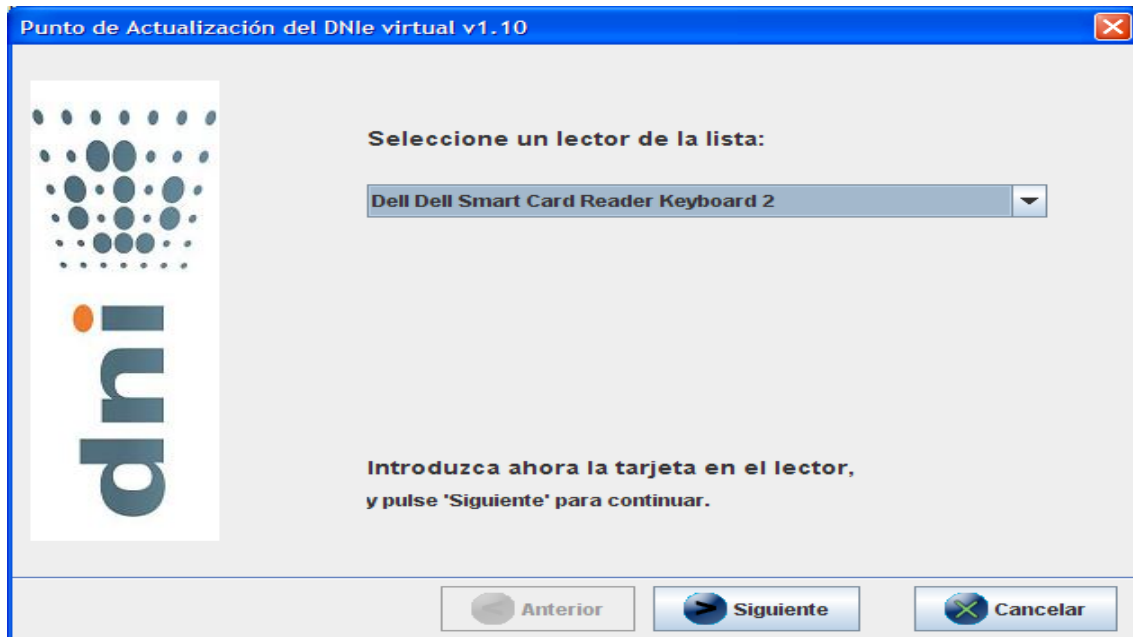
Punto de Actualización del DNIe virtual v1.10

dni

Seleccione un lector de la lista:

Dell Dell Smart Card Reader Keyboard 2

Introduzca ahora la tarjeta en el lector,
y pulse 'Siguiente' para continuar.

Anterior

Siguiente

Cancelar